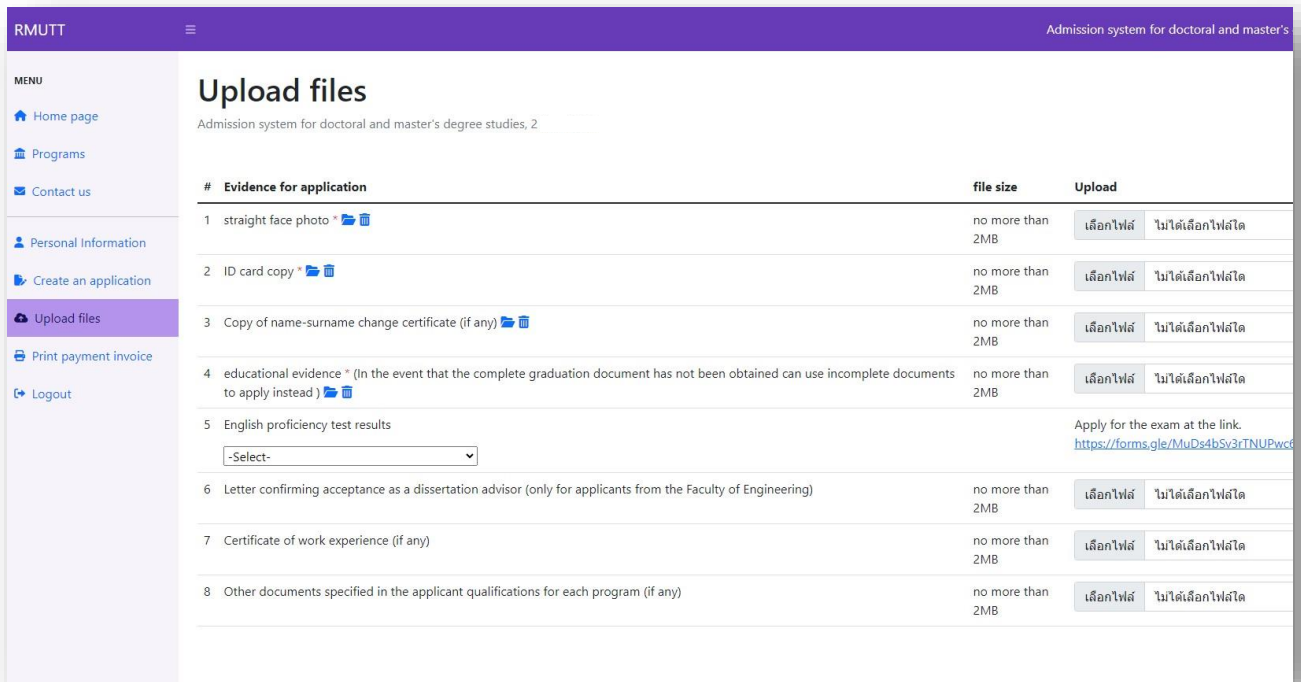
RMUTT

Admission system for doctoral and master's

MENU

Home page

Programs

Contact us

Personal Information

Create an application

Upload files

Print payment invoice

Logout

Upload files

Admission system for doctoral and master's degree studies, 2

| # | Evidence for application | file size | Upload |
|---|---|---|---|
| 1 | straight face photo * | no more than 2MB | เลือกไฟล์ ไม่ได้เลือกไฟล์ใด |
| 2 | ID card copy * | no more than 2MB | เลือกไฟล์ ไม่ได้เลือกไฟล์ใด |
| 3 | Copy of name-surname change certificate (if any) | no more than 2MB | เลือกไฟล์ ไม่ได้เลือกไฟล์ใด |
| 4 | educational evidence * (In the event that the complete graduation document has not been obtained can use incomplete documents to apply instead ) | no more than 2MB | เลือกไฟล์ ไม่ได้เลือกไฟล์ใด |
| 5 | English proficiency test results -Select- | | Apply for the exam at the link. https://forms.gle/MuDs4bSv3rTNUPwc |
| 6 | Letter confirming acceptance as a dissertation advisor (only for applicants from the Faculty of Engineering) | no more than 2MB | เลือกไฟล์ ไม่ได้เลือกไฟล์ใด |
| 7 | Certificate of work experience (if any) | no more than 2MB | เลือกไฟล์ ไม่ได้เลือกไฟล์ใด |
| 8 | Other documents specified in the applicant qualifications for each program (if any) | no more than 2MB | เลือกไฟล์ ไม่ได้เลือกไฟล์ใด |